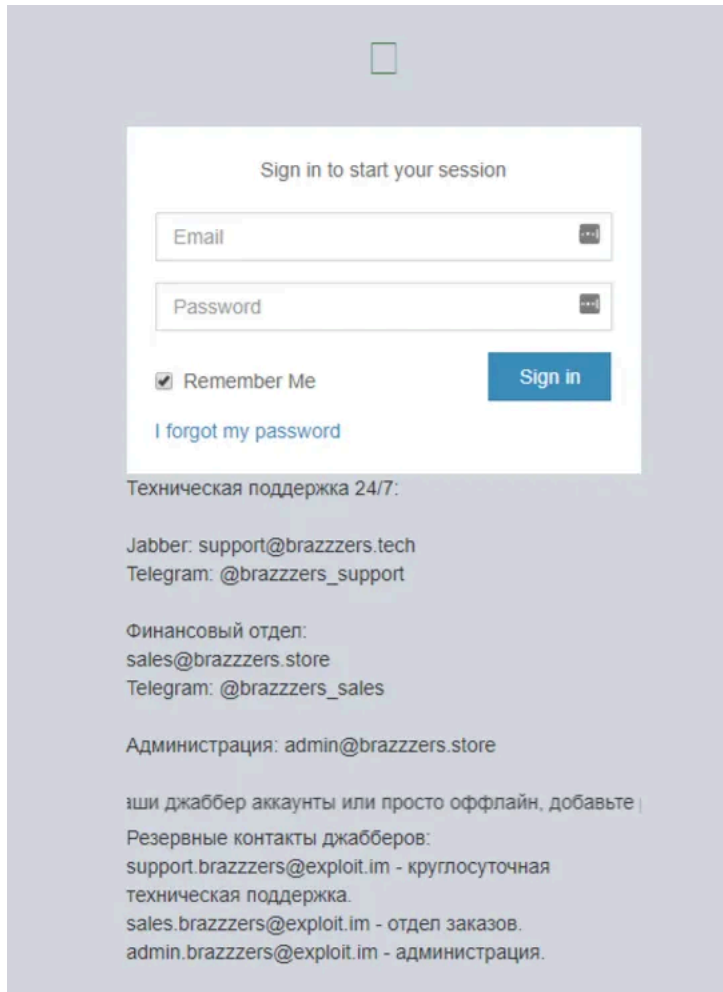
Sign in to start your session

Email

Password

Remember Me

Sign in

I forgot my password

Техническая поддержка 24/7:

Jabber: support@brazzzers.tech
Telegram: @brazzzers_support

Финансовый отдел:
sales@brazzzers.store
Telegram: @brazzzers_sales

Администрация: admin@brazzzers.store

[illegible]аши джаббер аккаунты или просто оффлайн, добавьте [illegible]

Резервные контакты джабберов:
support.brazzzers@exploit.im - круглосуточная техническая поддержка.
sales.brazzzers@exploit.im - отдел заказов.
admin.brazzzers@exploit.im - администрация.